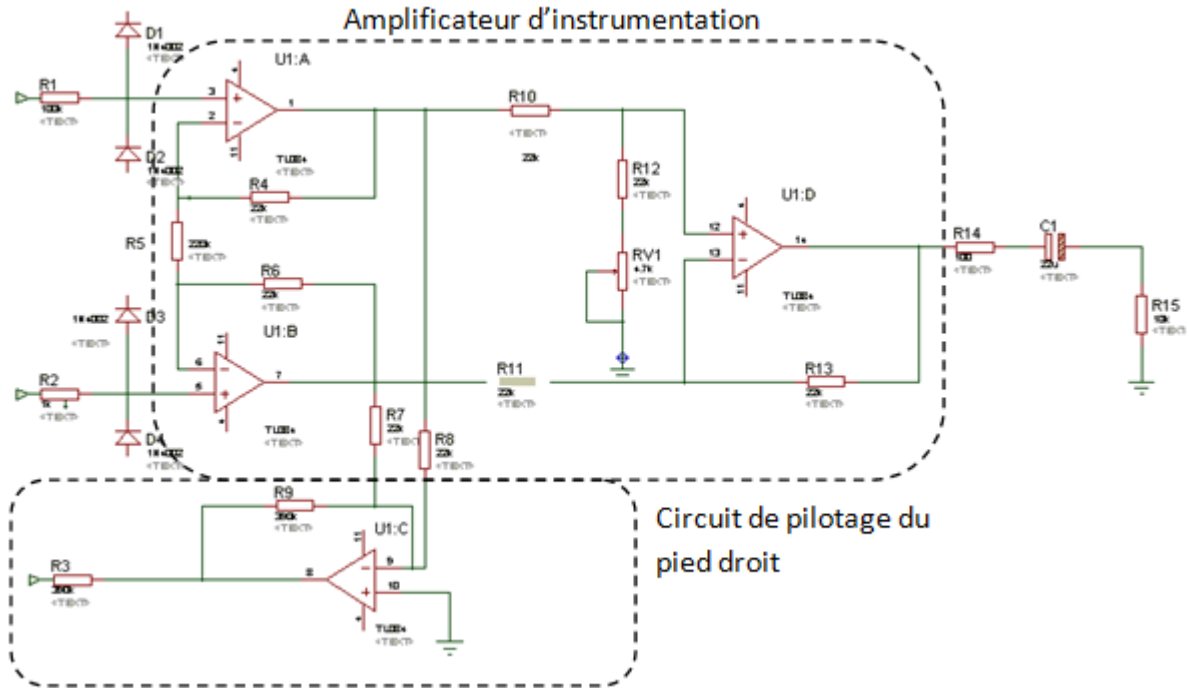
Amplificateur d'instrumentation

D1
1N4002
<TEXT>

R1
100k
<TEXT>

U1:A

3
2
1

TL084
<TEXT>

D2
1N4002
<TEXT>

R4
22k
<TEXT>

R5
220k
<TEXT>

R6
22k
<TEXT>

U1:B

6
5
7

TL084
<TEXT>

D3
1N4002
<TEXT>

R2
1k
<TEXT>

D4
1N4002
<TEXT>

R10
<TEXT>
22k

R12
22k
<TEXT>

RV1
4.7k
<TEXT>

U1:D

12
13
14

TL084
<TEXT>

R11
22k
<TEXT>

R13
22k
<TEXT>

R14
100
<TEXT>

C1
22u
<TEXT>

R15
10k
<TEXT>

R7
22k
<TEXT>

R8
22k
<TEXT>

R9
390k
<TEXT>

U1:C

9
8
10

TL084
<TEXT>

R3
390k
<TEXT>

Circuit de pilotage du pied droit